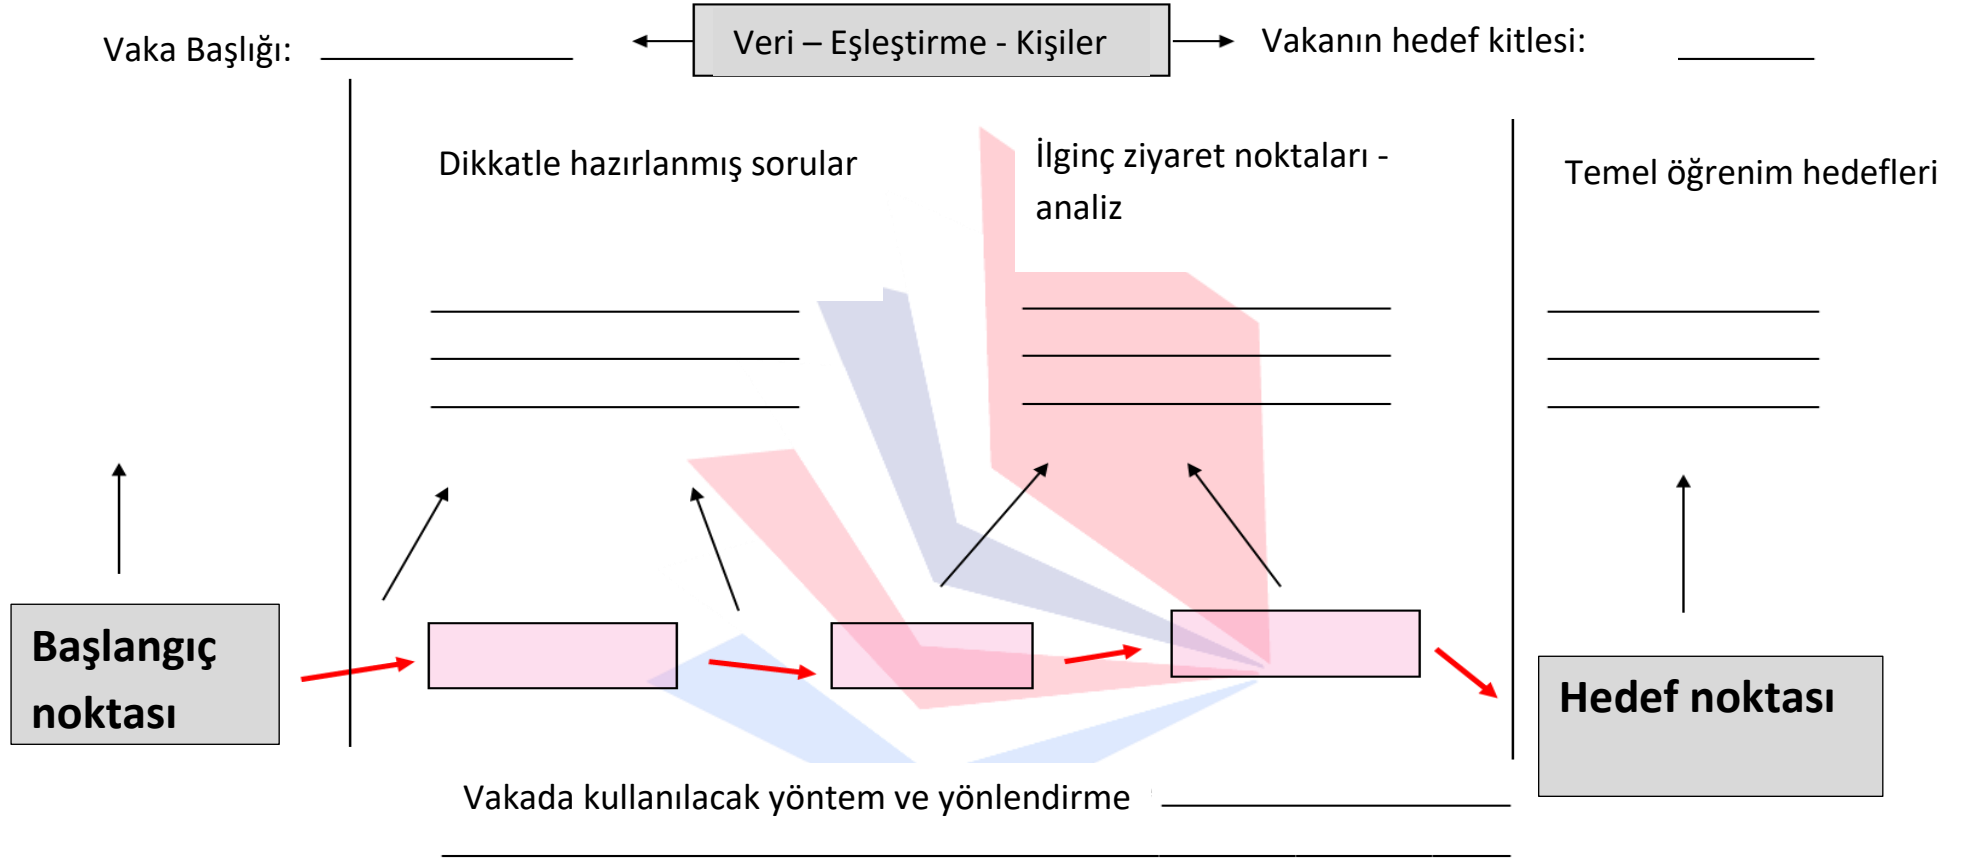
Vaka Başlığı: ______________

Veri – Eşleştirme - Kişiler

Vakanın hedef kitlesi: ________

Dikkatle hazırlanmış sorular

İlginç ziyaret noktaları - analiz

Temel öğrenim hedefleri

Başlangıç noktası

Hedef noktası

Vakada kullanılacak yöntem ve yönlendirme ____________________